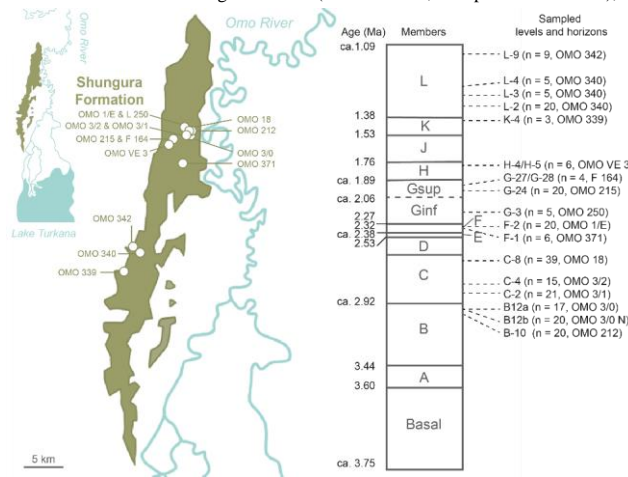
Omo River
Omo River
Lake Turkana
Shungura Formation
OMO 1/E & L 250
OMO 3/2 & OMO 3/1
OMO 215 & F 164
OMO VE 3
OMO 18
OMO 212
OMO 3/0
OMO 371
OMO 342
OMO 340
OMO 339
5 km

Age (Ma)
Members
Sampled levels and horizons

ca. 1.09
1.38
1.53
1.76
ca. 1.89
ca. 2.06
2.27
2.32
ca. 2.38
2.53
ca. 2.92
3.44
3.60
ca. 3.75

L
K
J
H
Gsup
Ginf
F
E
D
C
B
A
Basal

L-9 (n = 9, OMO 342)
L-4 (n = 5, OMO 340)
L-3 (n = 5, OMO 340)
L-2 (n = 20, OMO 340)
K-4 (n = 3, OMO 339)
H-4/H-5 (n = 6, OMO VE 3
G-27/G-28 (n = 4, F 164)
G-24 (n = 20, OMO 215)
G-3 (n = 5, OMO 250)
F-2 (n = 20, OMO 1/E)
F-1 (n = 6, OMO 371)
C-8 (n = 39, OMO 18)
C-4 (n = 15, OMO 3/2)
C-2 (n = 21, OMO 3/1)
B12a (n = 17, OMO 3/0)
B12b (n = 20, OMO 3/0 N)
B-10 (n = 20, OMO 212)